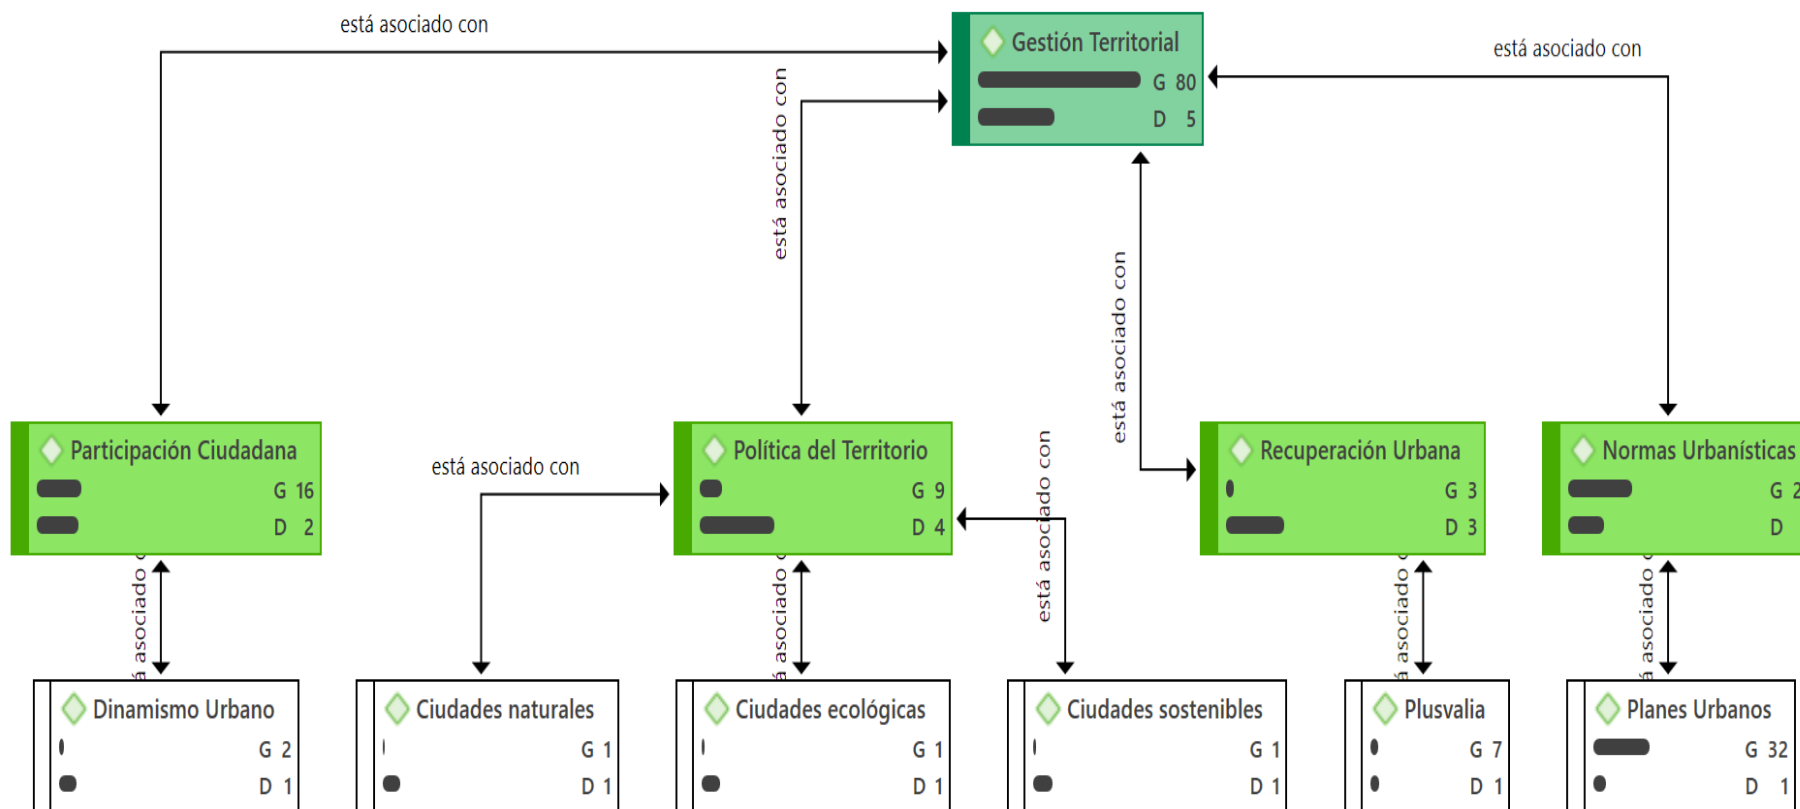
está asociado con

Gestión Territorial
G 80
D 5

está asociado con

está asociado con

está asociado con

Participación Ciudadana
G 16
D 2

está asociado con

Política del Territorio
G 9
D 4

está asociado con

Recuperación Urbana
G 3
D 3

Normas Urbanísticas
G 2
D

á asociado

á asociado

á asociado

á asociado

Dinamismo Urbano
G 2
D 1

Ciudades naturales
G 1
D 1

Ciudades ecológicas
G 1
D 1

Ciudades sostenibles
G 1
D 1

Plusvalia
G 7
D 1

Planes Urbanos
G 32
D 1